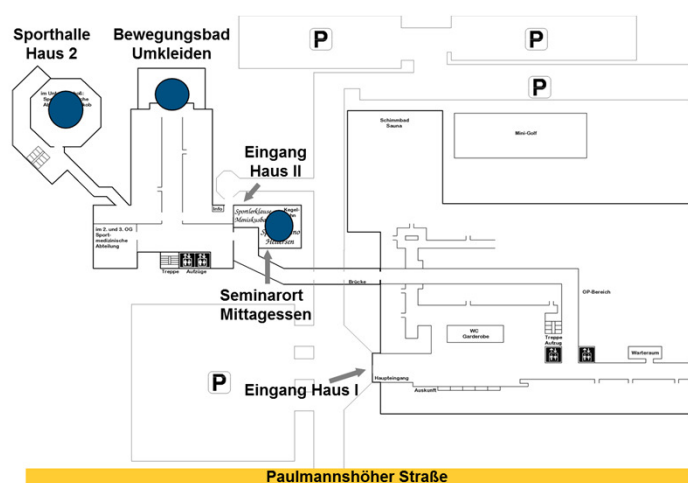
Sporthalle Haus 2

Bewegungsbad Umkleiden

P

P

P

Schimmbad Sauna

Mini-Golf

Eingang Haus II

Info

im 2. und 3. OG Sportmedizinische Abteilung

Treppe

Aufzüge

Sportlerklause Ministikum

Kegelbahn

Sportlerklause Mittagessen

Seminarort Mittagessen

Brücke

OP-Bereich

WC Garderobe

Treppe Aufzug

Warteraum

P

Eingang Haus I

Haupteingang

Auskunft

Paulmannshöher Straße